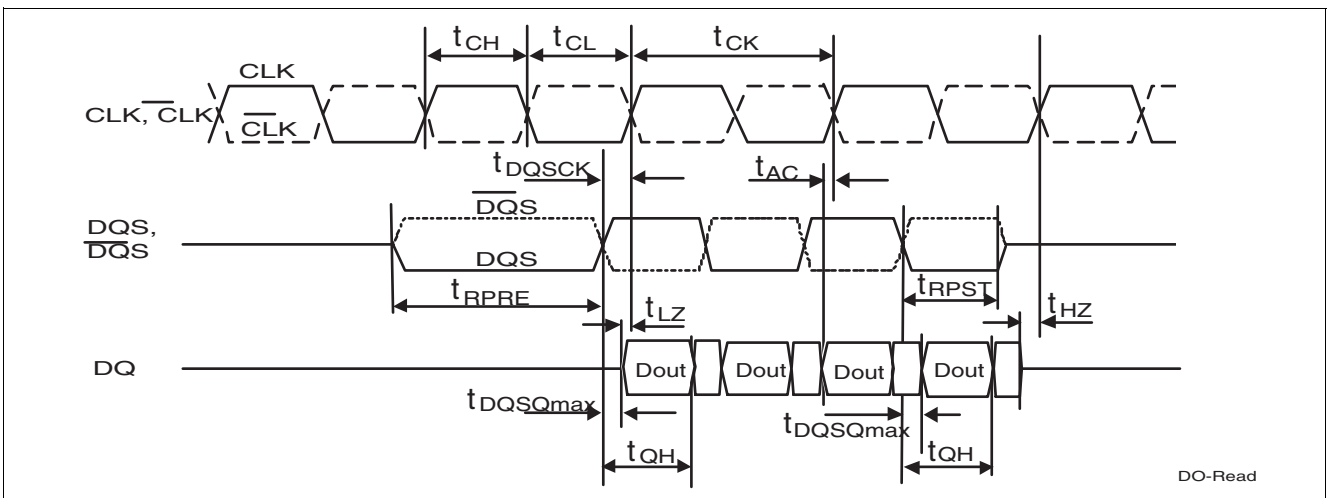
$t_{CH}$ $t_{CL}$ $t_{CK}$

CLK

CLK, $\overline{CLK}$

$\overline{CLK}$

$t_{DQSCK}$

$t_{AC}$

$\overline{DQS}$

DQS, $\overline{DQS}$

DQS

$t_{RPRE}$

$t_{RPST}$

$t_{LZ}$

$t_{HZ}$

DQ

Dout Dout Dout Dout

$t_{DQSQmax}$

$t_{DQSQmax}$

$t_{QH}$

$t_{QH}$

DO-Read